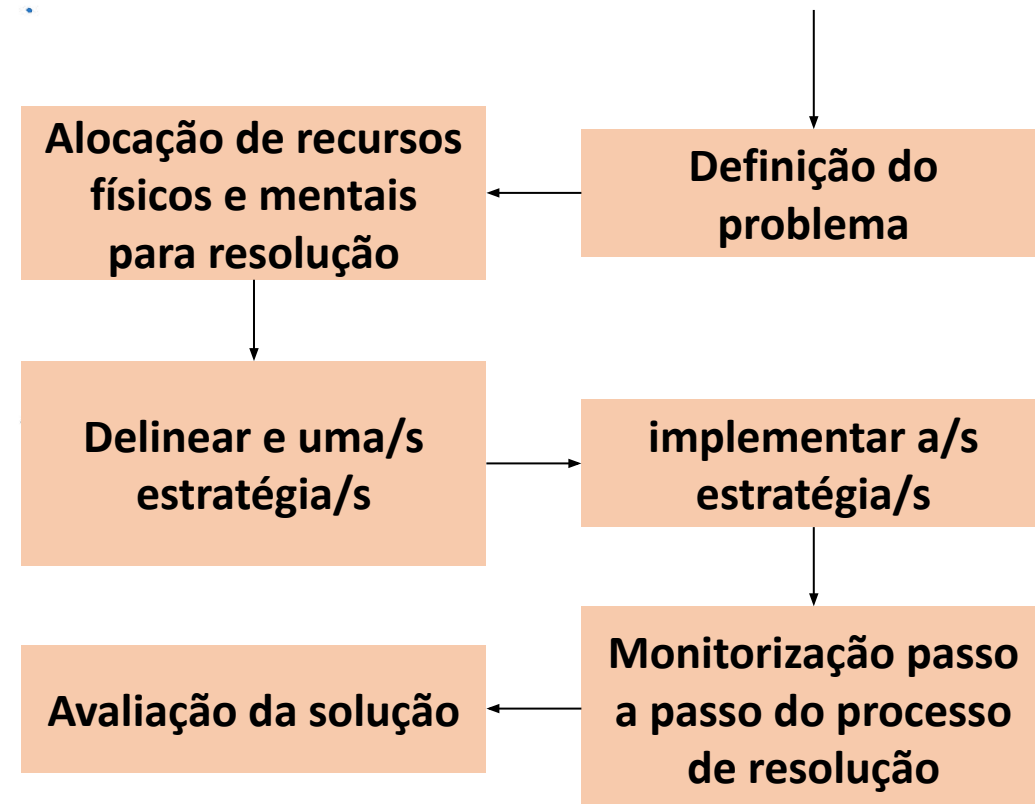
Definição do problema

Alocação de recursos físicos e mentais para resolução

Delinear e uma/s estratégia/s

implementar a/s estratégia/s

Monitorização passo a passo do processo de resolução

Avaliação da solução